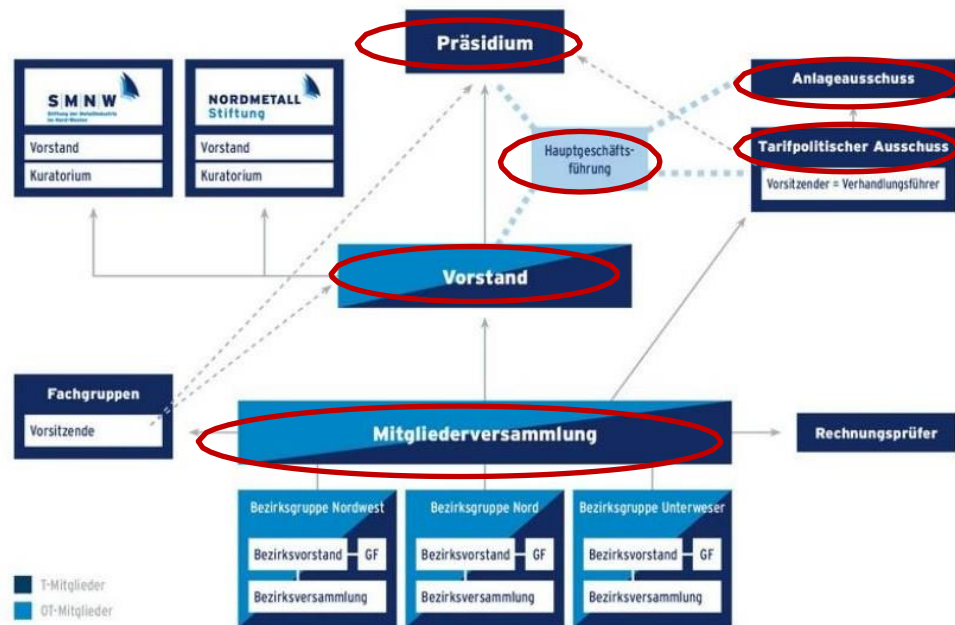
Präsidium

SMNW
Stiftung der Metallindustrie im Nord-Westen
Vorstand
Kuratorium

NORDMETALL Stiftung
Vorstand
Kuratorium

Anlageausschuss

Hauptgeschäftsführung

Tarifpolitischer Ausschuss
Vorsitzender = Verhandlungsführer

Vorstand

Fachgruppen
Vorsitzende

Mitgliederversammlung

Rechnungsprüfer

Bezirksgruppe Nordwest
Bezirksvorstand
GF
Bezirksversammlung

Bezirksgruppe Nord
Bezirksvorstand
GF
Bezirksversammlung

Bezirksgruppe Unterweser
Bezirksvorstand
GF
Bezirksversammlung

T-Mitglieder
OT-Mitglieder